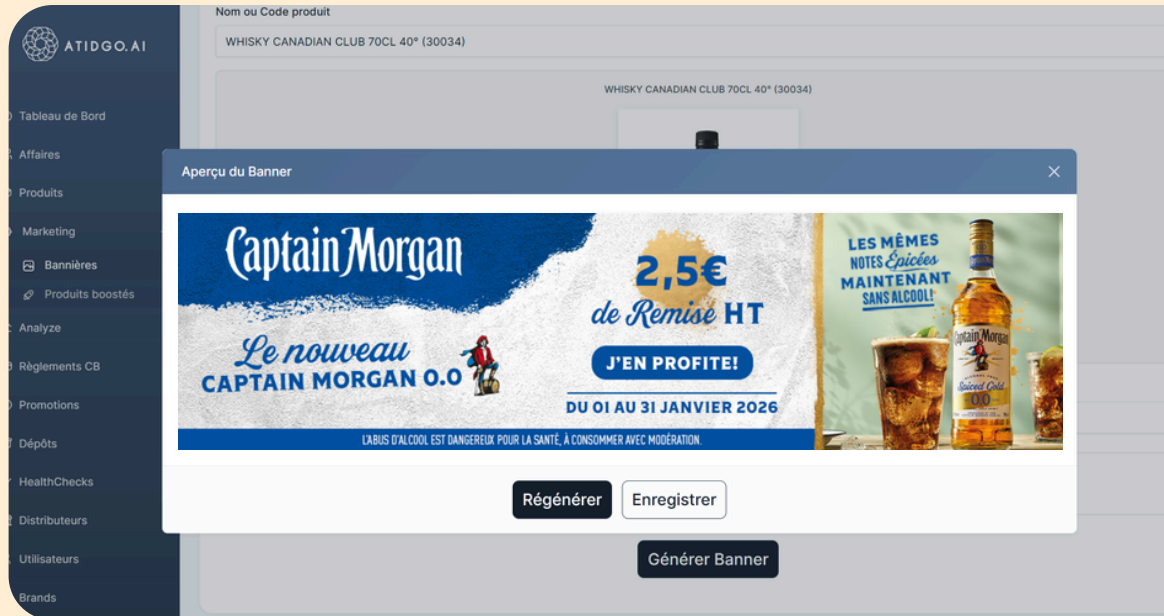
ATIDGO.AI

Tableau de Bord
Affaires
Produits
Marketing
Bannières
Produits boostés
Analyze
Règlements CB
Promotions
Dépôts
HealthChecks
Distributeurs
Utilisateurs
Brands

Nom ou Code produit
WHISKY CANADIAN CLUB 70CL 40° (30034)

WHISKY CANADIAN CLUB 70CL 40° (30034)

Aperçu du Banner

Captain Morgan
Le nouveau
CAPTAIN MORGAN 0.0
2,5€
de Remise HT
J'EN PROFITE!
DU 01 AU 31 JANVIER 2026
LES MÊMES NOTES Épicées MAINTENANT SANS ALCOOL!
Captain Morgan
Spiced Gold
0.0
L'ABUS D'ALCOOL EST DANGEREUX POUR LA SANTÉ, À CONSOMMER AVEC MODÉRATION.

Régénérer
Enregistrer

Générer Banner